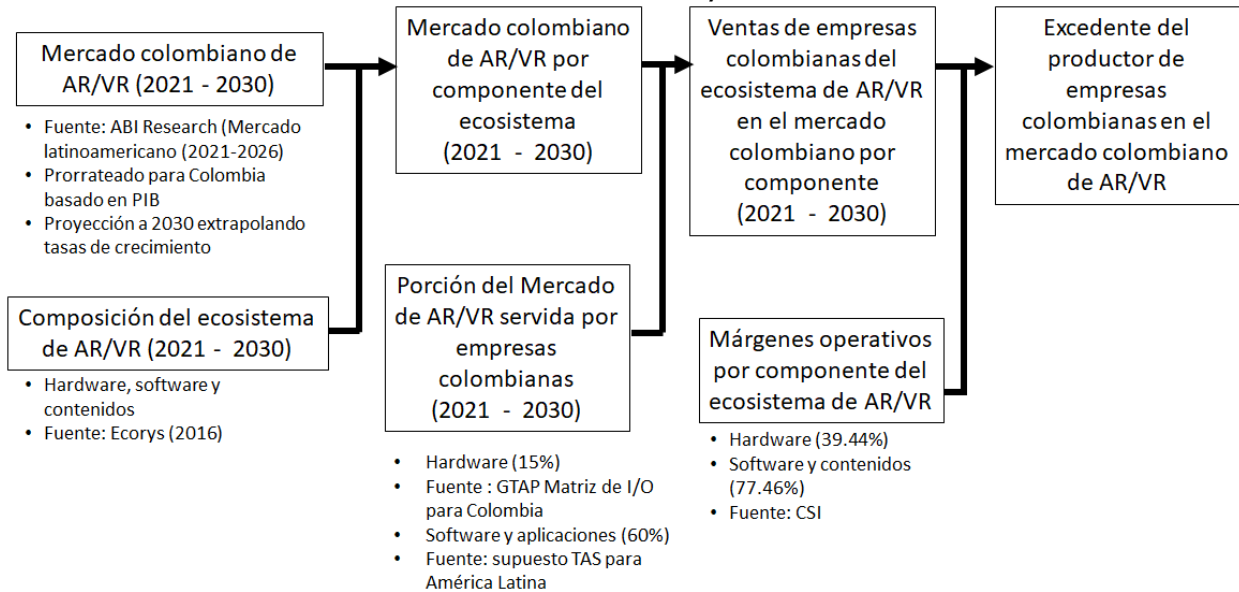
Mercado colombiano de AR/VR (2021 - 2030)

- Fuente: ABI Research (Mercado latinoamericano (2021-2026)
- Prorrateado para Colombia basado en PIB
- Proyección a 2030 extrapolando tasas de crecimiento

Composición del ecosistema de AR/VR (2021 - 2030)

- Hardware, software y contenidos
- Fuente: Ecorys (2016)

Mercado colombiano de AR/VR por componente del ecosistema (2021 - 2030)

Porción del Mercado de AR/VR servida por empresas colombianas (2021 - 2030)

- Hardware (15%)
- Fuente : GTAP Matriz de I/O para Colombia
- Software y aplicaciones (60%)
- Fuente: supuesto TAS para América Latina

Ventas de empresas colombianas del ecosistema de AR/VR en el mercado colombiano por componente (2021 - 2030)

Márgenes operativos por componente del ecosistema de AR/VR

- Hardware (39.44%)
- Software y contenidos (77.46%)
- Fuente: CSI

Excedente del productor de empresas colombianas en el mercado colombiano de AR/VR